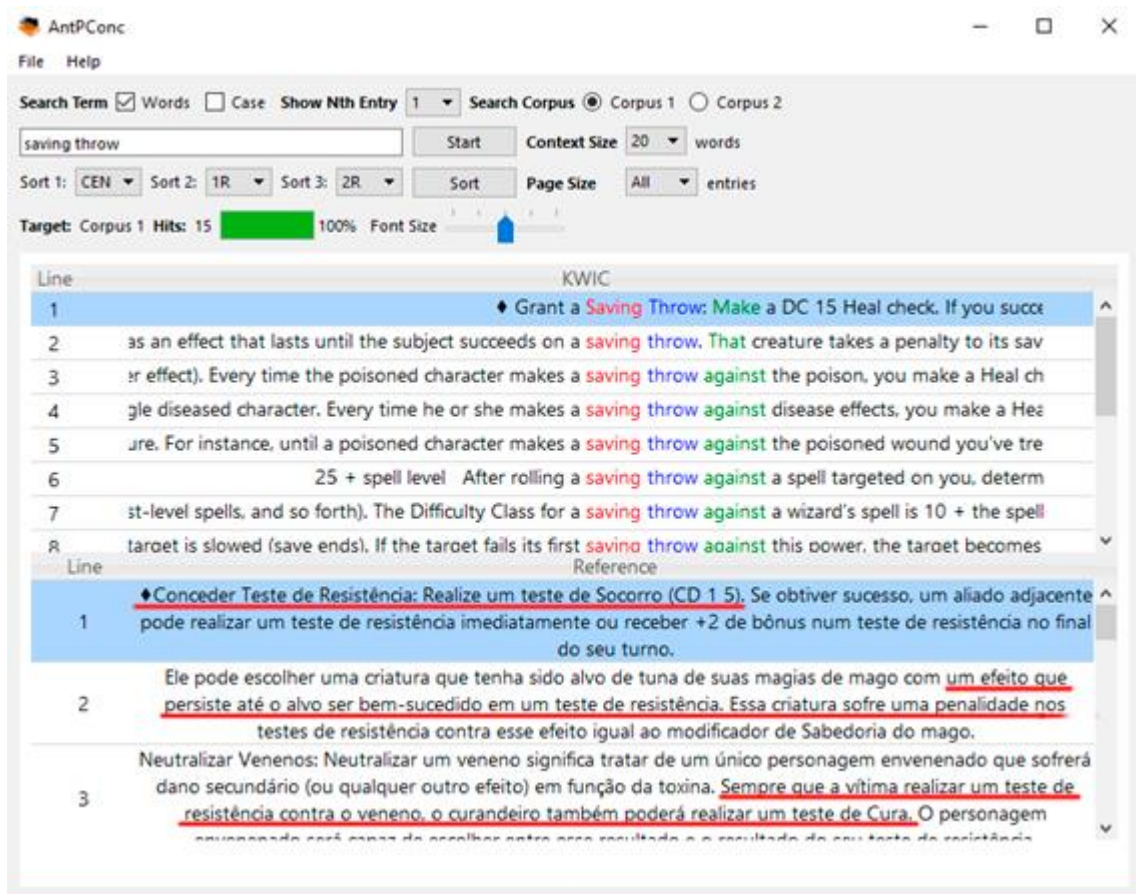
AntPConc

File Help

Search Term ☑ Words ☐ Case Show Nth Entry 1 Search Corpus ◉ Corpus 1 ○ Corpus 2

saving throw | Start | Context Size 20 words

Sort 1: CEN Sort 2: 1R Sort 3: 2R | Sort | Page Size All entries

Target: Corpus 1 Hits: 15 100% Font Size

| Line | KWIC |
|---|---|
| 1 | ♦ Grant a Saving Throw: Make a DC 15 Heal check. If you succe |
| 2 | as an effect that lasts until the subject succeeds on a saving throw. That creature takes a penalty to its sav |
| 3 | er effect). Every time the poisoned character makes a saving throw against the poison, you make a Heal ch |
| 4 | gle diseased character. Every time he or she makes a saving throw against disease effects, you make a Hea |
| 5 | ure. For instance, until a poisoned character makes a saving throw against the poisoned wound you've tre |
| 6 | 25 + spell level After rolling a saving throw against a spell targeted on you, determ |
| 7 | st-level spells, and so forth). The Difficulty Class for a saving throw against a wizard's spell is 10 + the spell |
| 8 | target is slowed (save ends). If the target fails its first saving throw against this power, the target becomes |

| Line | Reference |
|---|---|
| 1 | ♦Conceder Teste de Resistência: Realize um teste de Socorro (CD 1 5). Se obtiver sucesso, um aliado adjacente pode realizar um teste de resistência imediatamente ou receber +2 de bônus num teste de resistência no final do seu turno. |
| 2 | Ele pode escolher uma criatura que tenha sido alvo de tuna de suas magias de mago com um efeito que persiste até o alvo ser bem-sucedido em um teste de resistência. Essa criatura sofre uma penalidade nos testes de resistência contra esse efeito igual ao modificador de Sabedoria do mago. |
| 3 | Neutralizar Venenos: Neutralizar um veneno significa tratar de um único personagem envenenado que sofrerá dano secundário (ou qualquer outro efeito) em função da toxina. Sempre que a vítima realizar um teste de resistência contra o veneno, o curandeiro também poderá realizar um teste de Cura. O personagem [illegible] |